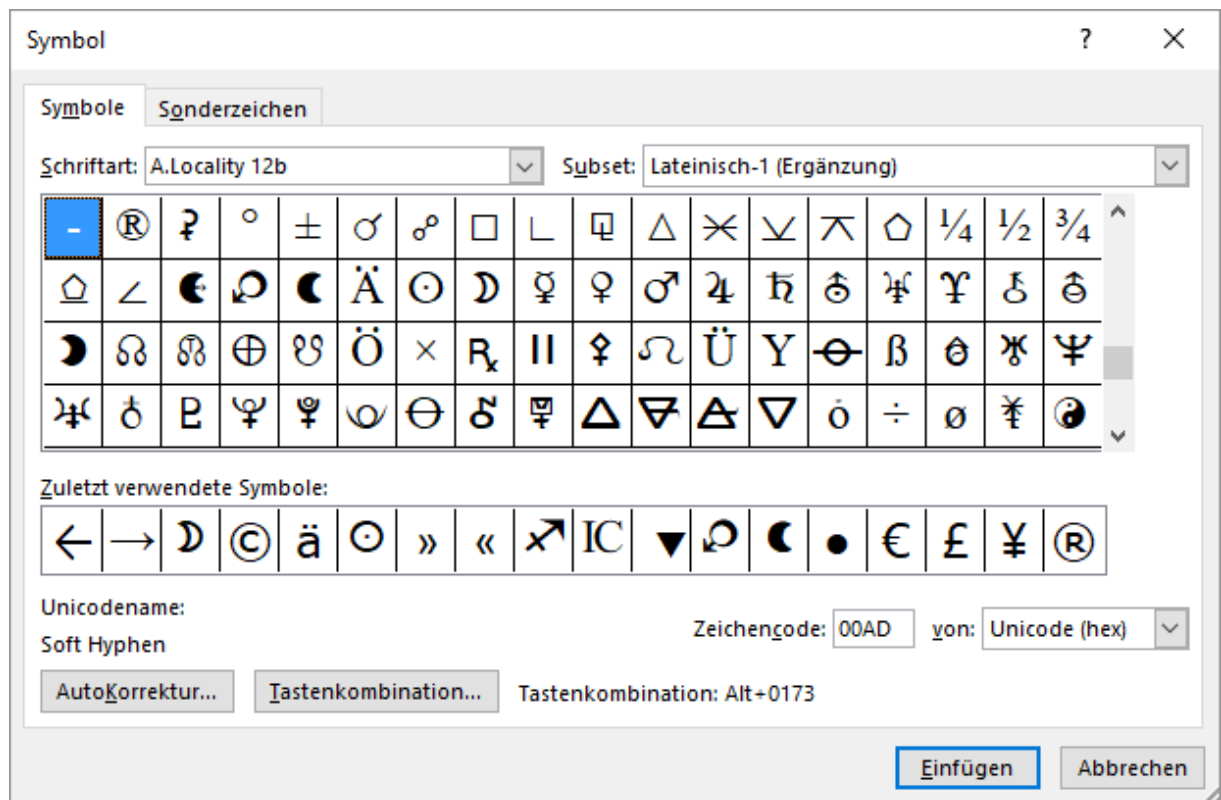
Symbol

?

Symbole

Sonderzeichen

Schriftart: A.Locality 12b

Subset: Lateinisch-1 (Ergänzung)

| - | ® | ⸮ | ° | ± | ☌ | ☍ | □ | ∟ | ⌂ | △ | ⚹ | ⊻ | ⊼ | ⬠ | ¼ | ½ | ¾ |
|---|---|---|---|---|---|---|---|---|---|---|---|---|---|---|---|---|---|
| ⌂ | ∠ | ☾ | ☊ | ☾ | Ä | ☉ | ☽ | ☿ | ♀ | ♂ | ♃ | ♄ | ⛢ | ♅ | ♈ | ⚳ | ⚴ |
| ☽ | ☊ | ☋ | ⊕ | ♉ | Ö | × | ℞ | ⏸ | ⚵ | ♌ | Ü | Y | ⊖ | ß | ⚶ | ♅ | ♆ |
| ♃ | ⚳ | ♇ | ♆ | ♆ | ♋ | ⊖ | ⚷ | ⚸ | 🜂 | 🜁 | 🜁 | 🜄 | ȯ | ÷ | ø | ⚵ | ☯ |

Zuletzt verwendete Symbole:

| ← | → | ☽ | © | ä | ☉ | » | « | ➚ | IC | ▼ | ☊ | ☾ | ● | € | £ | ¥ | ® |
|---|---|---|---|---|---|---|---|---|---|---|---|---|---|---|---|---|---|

Unicodename:

Soft Hyphen

Zeichencode: 00AD

von: Unicode (hex)

AutoKorrektur...

Tastenkombination...

Tastenkombination: Alt+0173

Einfügen

Abbrechen